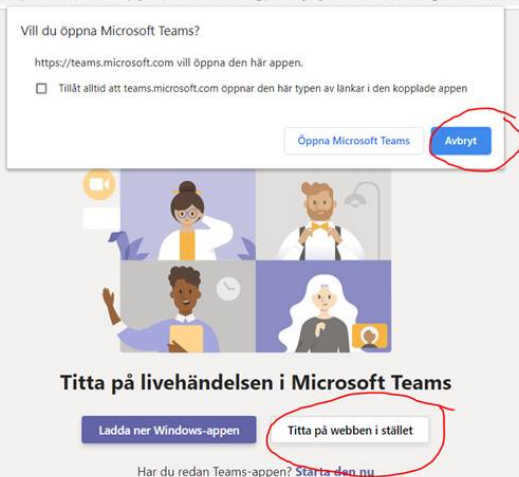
Vill du öppna Microsoft Teams?

https://teams.microsoft.com vill öppna den här appen.

Tillåt alltid att teams.microsoft.com öppnar den här typen av länkar i den kopplade appen

Öppna Microsoft Teams

Avbryt

Titta på livehändelsen i Microsoft Teams

Ladda ner Windows-appen

Titta på webben i stället

Har du redan Teams-appen? Starta den nu